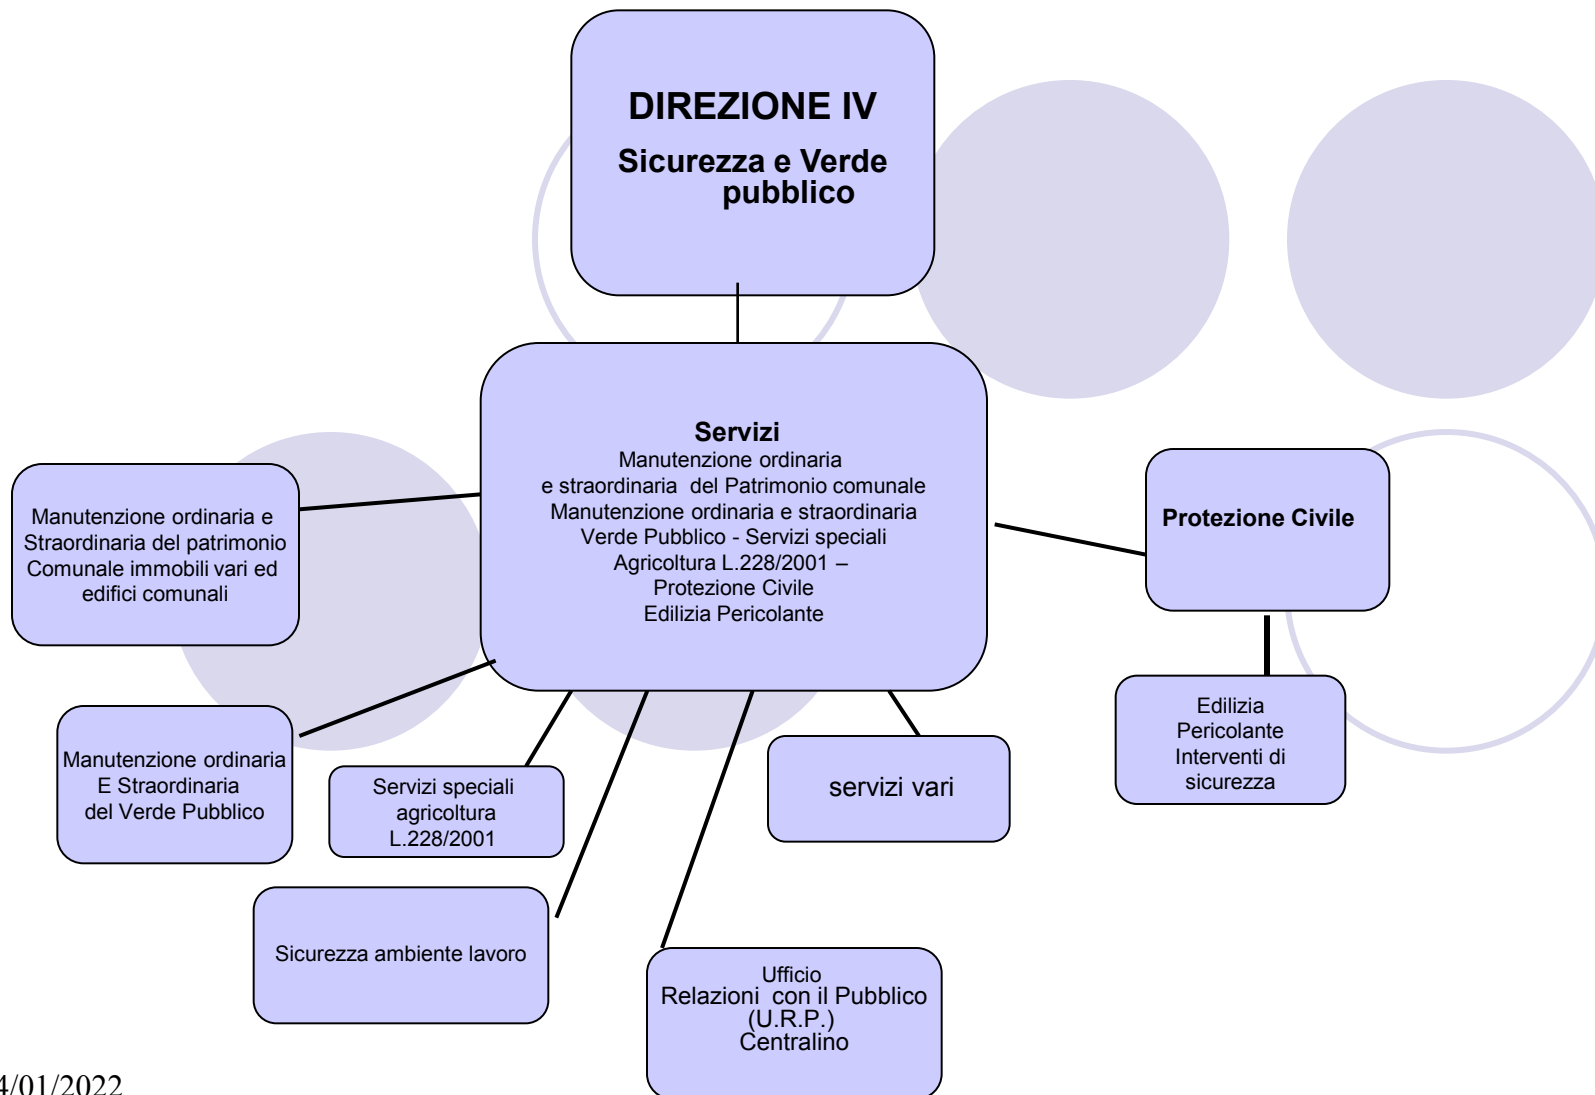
DIREZIONE IV

Sicurezza e Verde pubblico

Servizi
Manutenzione ordinaria e straordinaria del Patrimonio comunale Manutenzione ordinaria e straordinaria Verde Pubblico - Servizi speciali Agricoltura L.228/2001 – Protezione Civile Edilizia Pericolante

Manutenzione ordinaria e Straordinaria del patrimonio Comunale immobili vari ed edifici comunali

Protezione Civile

Edilizia Pericolante Interventi di sicurezza

Manutenzione ordinaria E Straordinaria del Verde Pubblico

Servizi speciali agricoltura L.228/2001

servizi vari

Sicurezza ambiente lavoro

Ufficio
Relazioni con il Pubblico (U.R.P.)
Centralino

4/01/2022